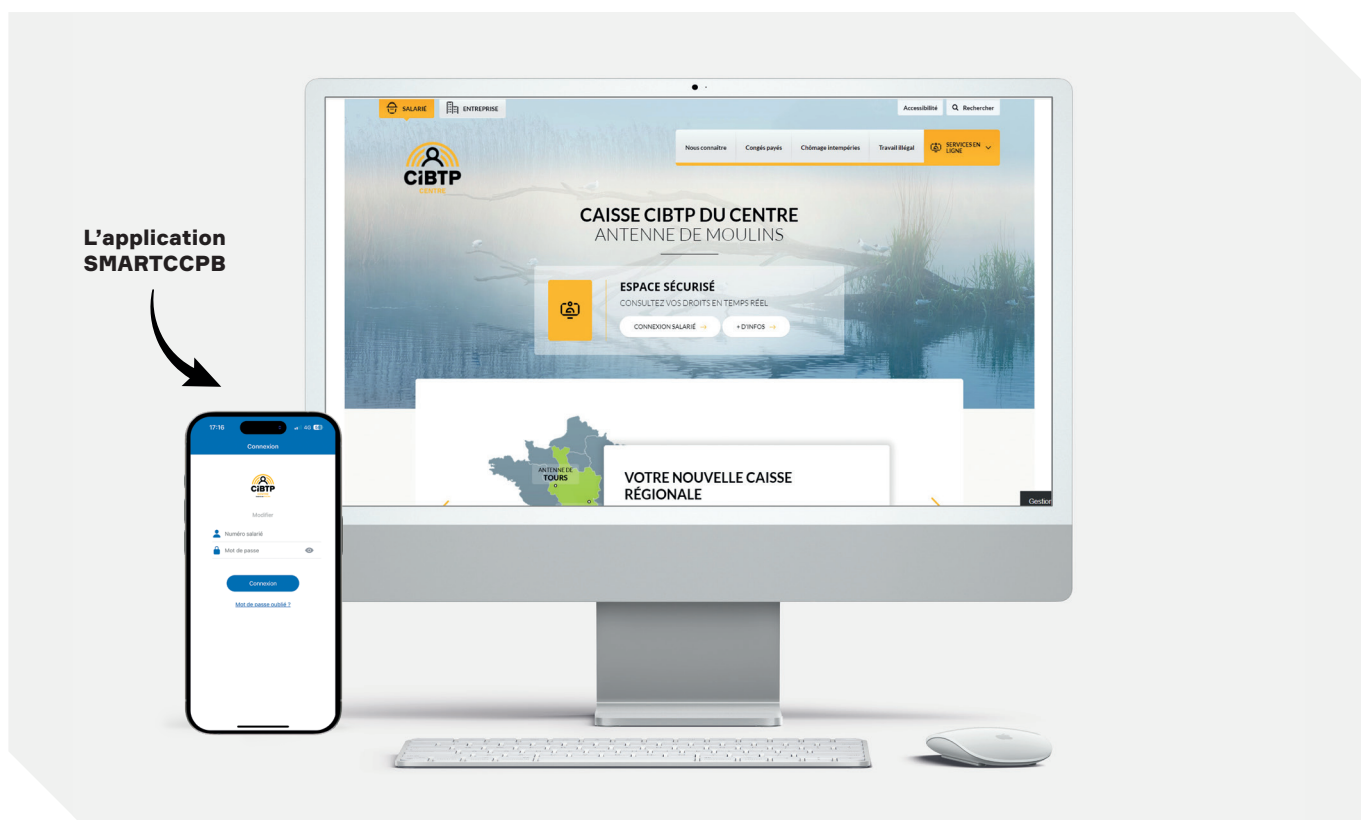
L'application SMARTCCPB

SALARIÉ ENTREPRISE

Accessibilité Rechercher

CiBTP CENTRE

Nous connaître Congés payés Chômage intempéries Travail illégal SERVICES EN LIGNE

CAISSE CIBTP DU CENTRE
ANTENNE DE MOULINS

ESPACE SÉCURISÉ
CONSULTEZ VOS DROITS EN TEMPS RÉEL
CONNEXION SALARIÉ →
+ D'INFOS →

ANTENNE DE TOURS

VOTRE NOUVELLE CAISSE RÉGIONALE

Gestion

17:16 4G

Connexion

CiBTP

Modifier

Numéro salarié

Mot de passe

Connexion

Mot de passe oublié ?